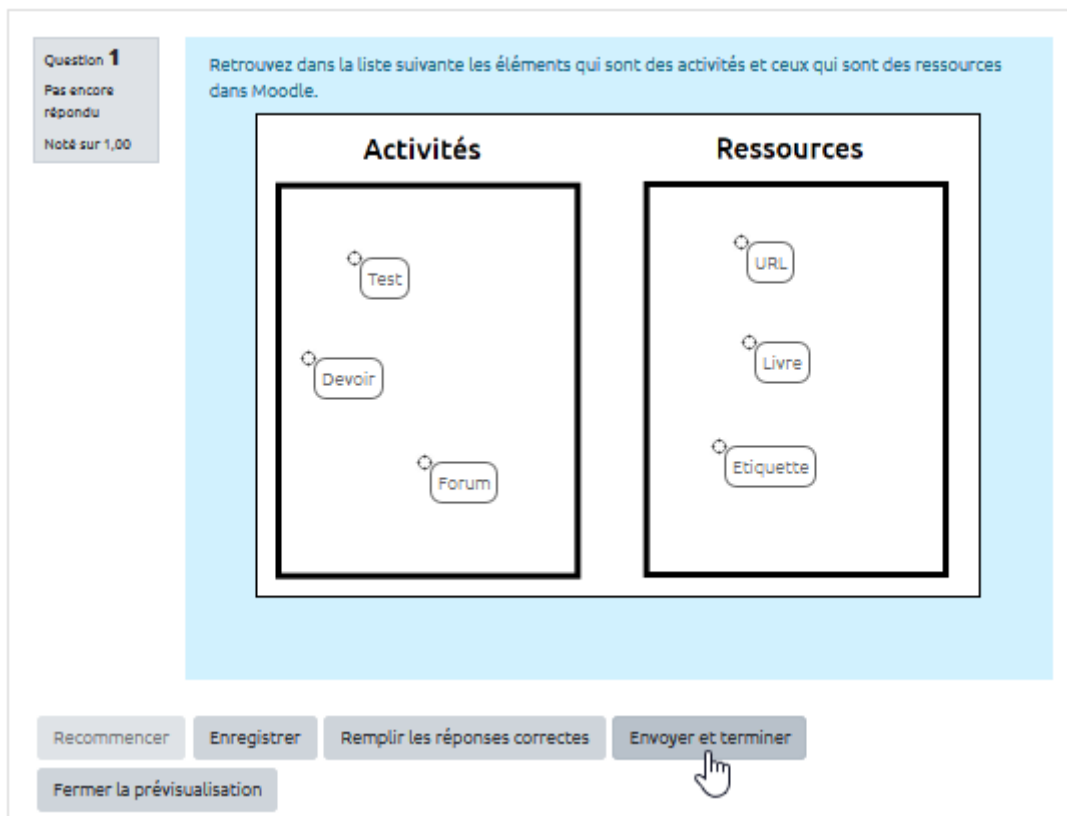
Question 1
Pas encore répondu
Noté sur 1,00

Retrouvez dans la liste suivante les éléments qui sont des activités et ceux qui sont des ressources dans Moodle.

Activités

Ressources

Test

Devoir

Forum

URL

Livre

Etiquette

Recommencer Enregistrer Remplir les réponses correctes Envoyer et terminer
Fermer la prévisualisation